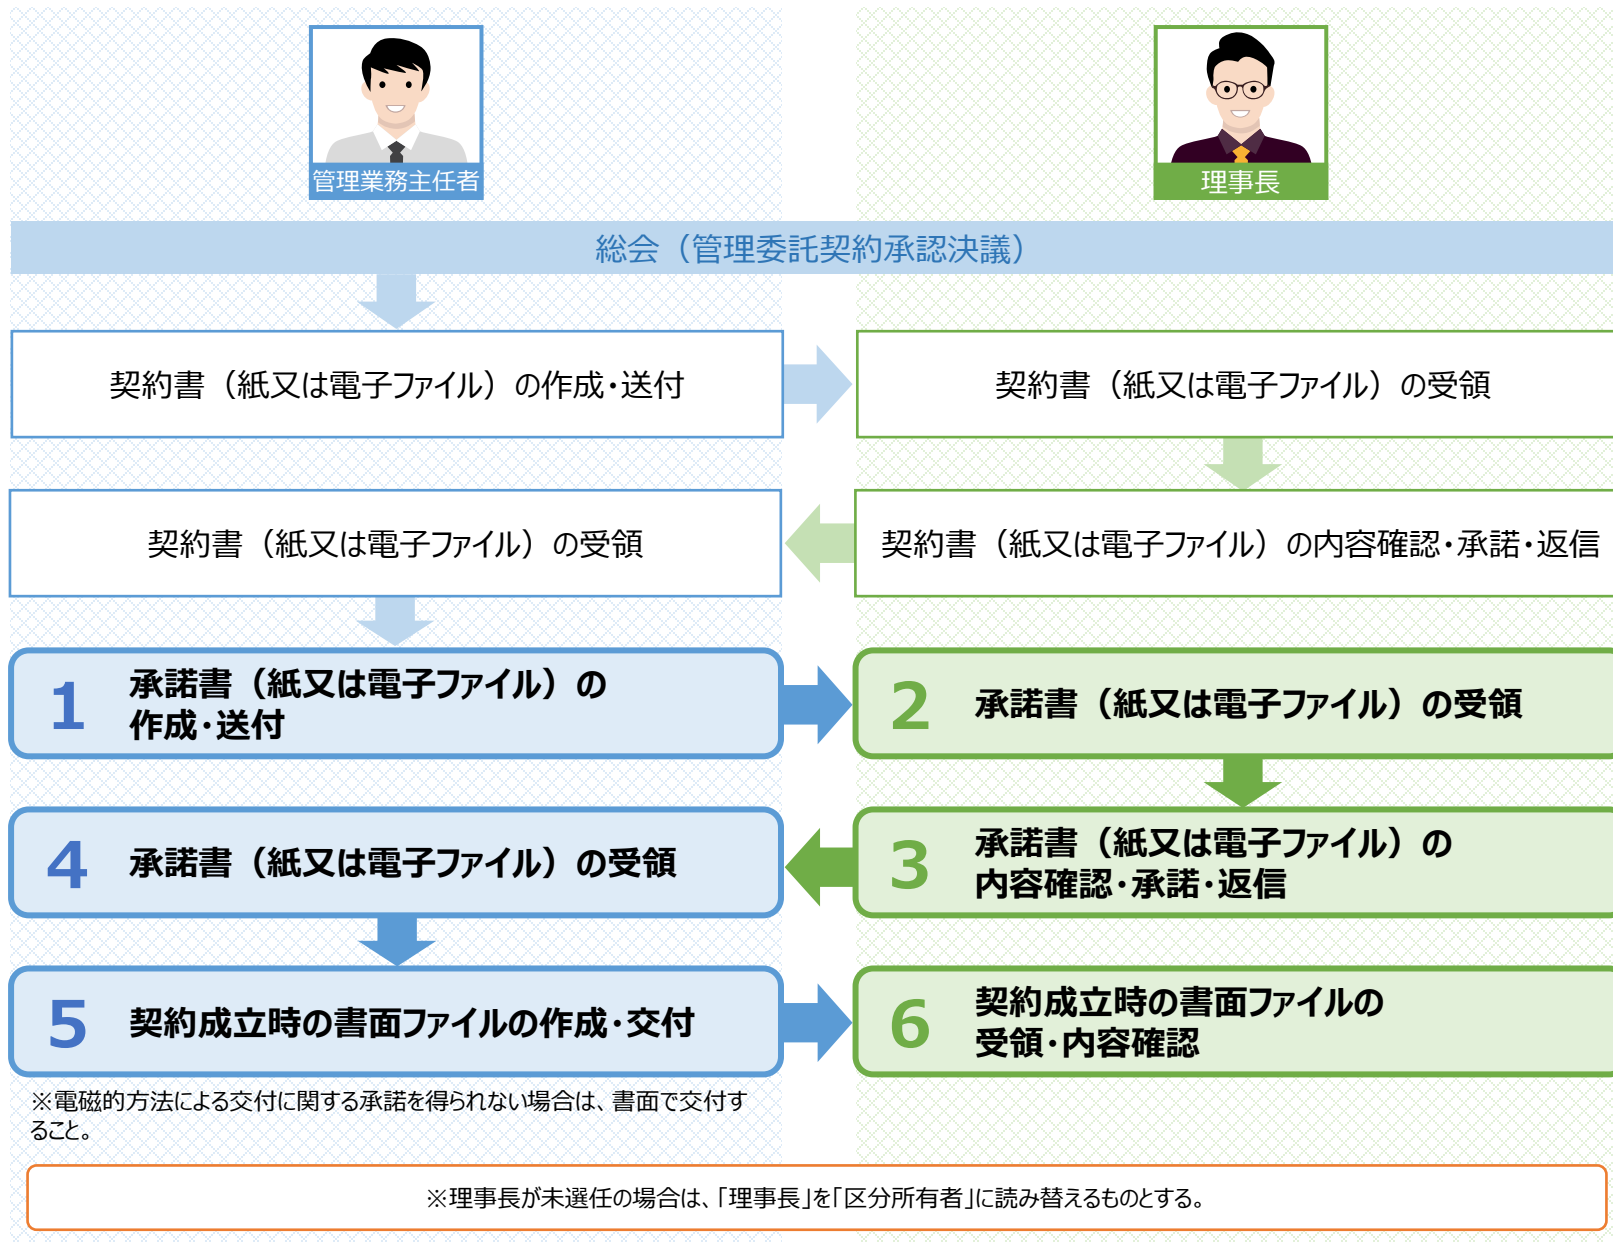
管理業務主任者

理事長

総会（管理委託契約承認決議）

契約書（紙又は電子ファイル）の作成・送付

契約書（紙又は電子ファイル）の受領

契約書（紙又は電子ファイル）の受領

契約書（紙又は電子ファイル）の内容確認・承諾・返信

1 承諾書（紙又は電子ファイル）の作成・送付

2 承諾書（紙又は電子ファイル）の受領

4 承諾書（紙又は電子ファイル）の受領

3 承諾書（紙又は電子ファイル）の内容確認・承諾・返信

5 契約成立時の書面ファイルの作成・交付

6 契約成立時の書面ファイルの受領・内容確認

※電磁的方法による交付に関する承諾を得られない場合は、書面で交付すること。

※理事長が未選任の場合は、「理事長」を「区分所有者」に読み替えるものとする。